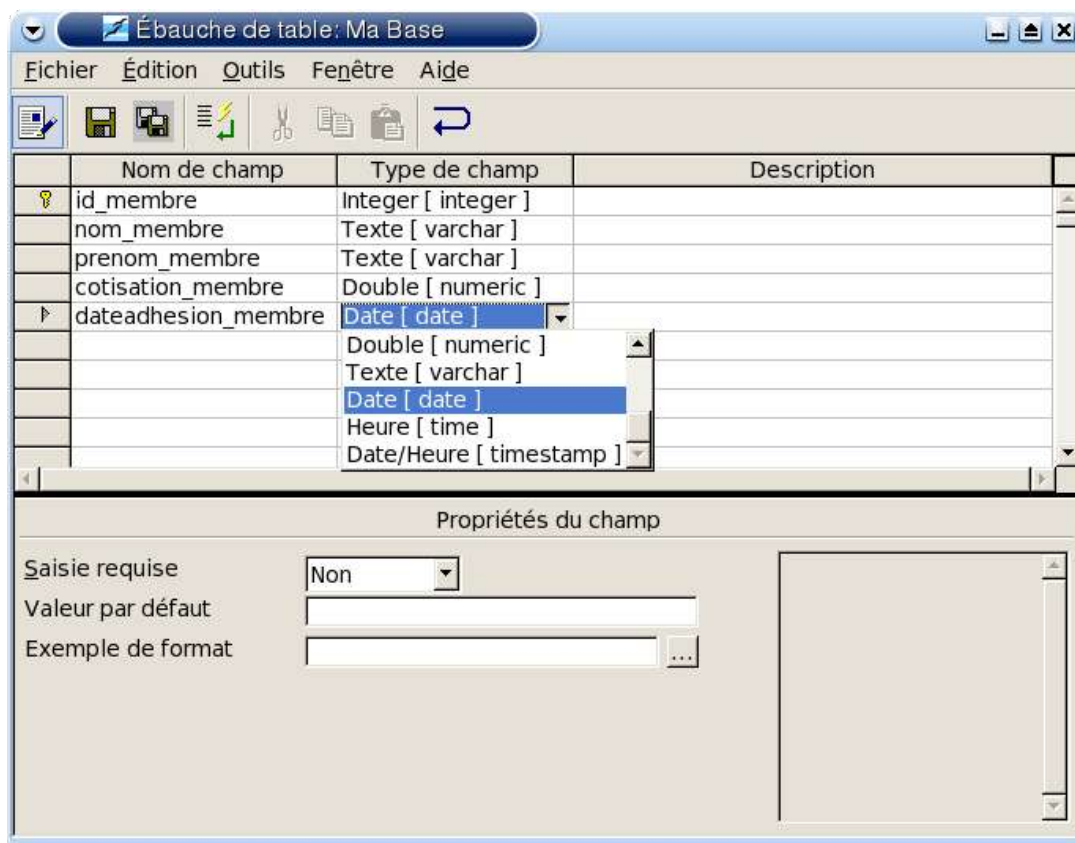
Ébauche de table: Ma Base

Fichier Édition Outils Fenêtre Aide

| Nom de champ | Type de champ | Description |
|---|---|---|
| id_membre | Integer [ integer ] | |
| nom_membre | Texte [ varchar ] | |
| prenom_membre | Texte [ varchar ] | |
| cotisation_membre | Double [ numeric ] | |
| dateadhesion_membre | Date [ date ] | |

Double [ numeric ]
Texte [ varchar ]
Date [ date ]
Heure [ time ]
Date/Heure [ timestamp ]

Propriétés du champ

Saisie requise Non

Valeur par défaut

Exemple de format ...